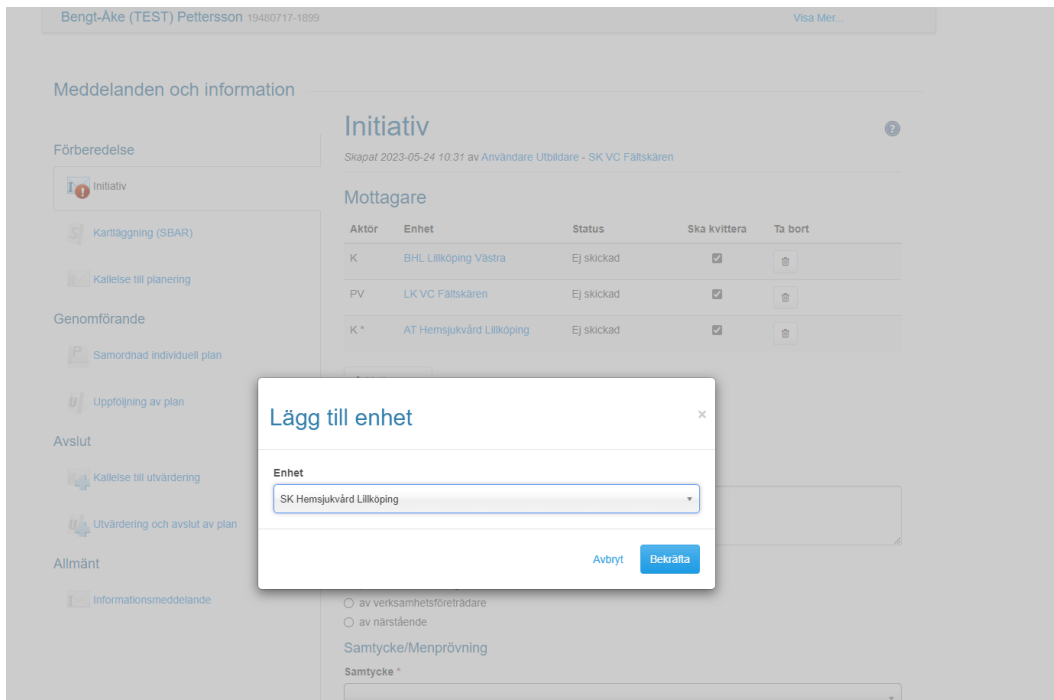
Bengt-Åke (TEST) Pettersson 19480717-1899

Visa Mer...

Meddelanden och information

Förberedelse

Initiativ

Kartläggning (SBAR)

Kallelse till planering

Genomförande

Samordnad individuell plan

Uppföljning av plan

Avslut

Kallelse till utvärdering

Utvärdering och avslut av plan

Allmänt

Informationsmeddelande

Initiativ

Skapat 2023-05-24 10:31 av Användare Utbildare - SK VC Fältskären

Mottagare

| Aktör | Enhet | Status | Ska kvittera | Ta bort |
|---|---|---|---|---|
| K | BHL Lillköping Västra | Ej skickad | | |
| PV | LK VC Fältskären | Ej skickad | | |
| K * | AT Hemsjukvård Lillköping | Ej skickad | | |

Lägg till enhet

×

Enhet

SK Hemsjukvård Lillköping

Avbryt

Bekräfta

av verksamhetsföreträdare

av närstående

Samtycke/Menprövning

Samtycke *